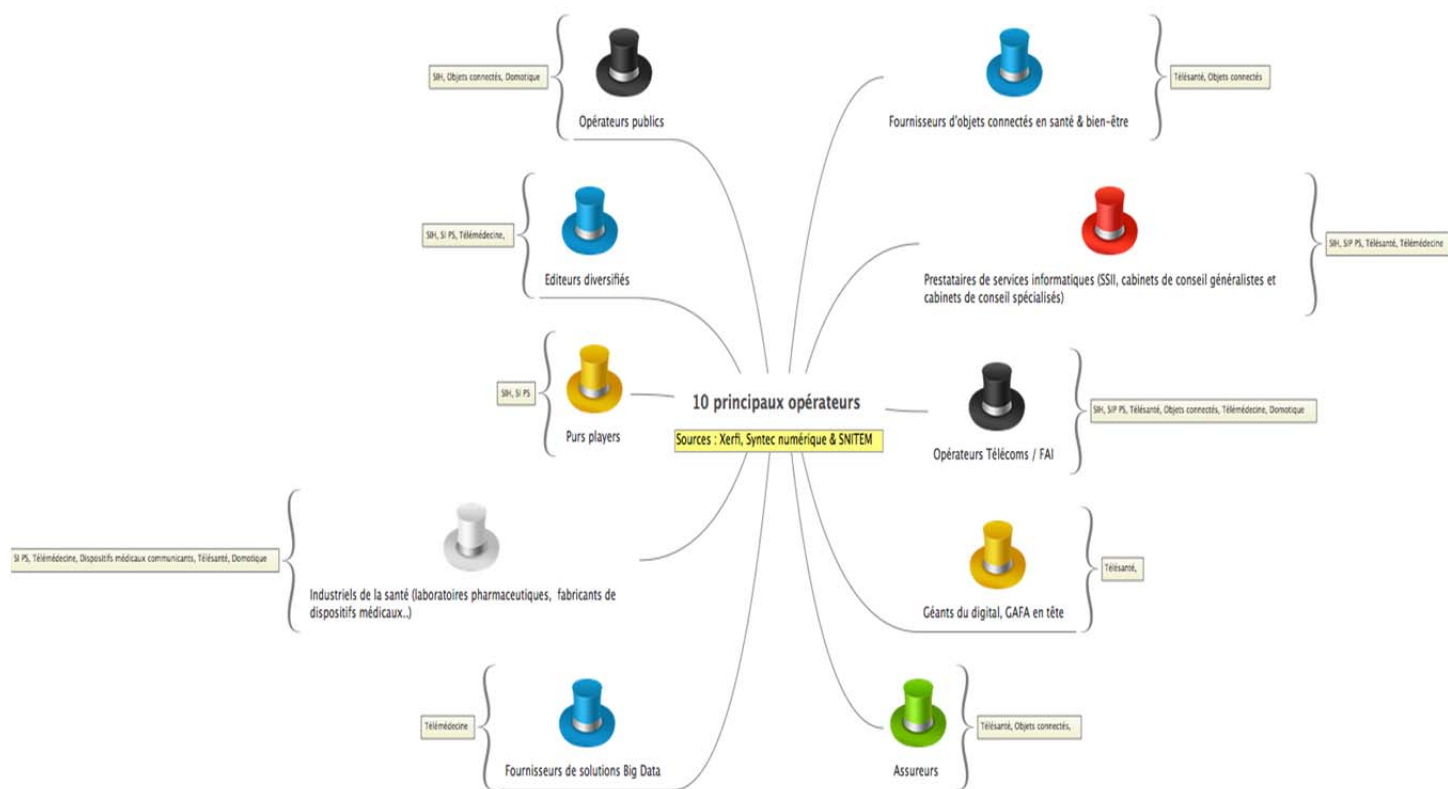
10 principaux opérateurs

Sources : Xerfi, Syntec numérique & SNITEM

SIH, Objets connectés, Domotique

Opérateurs publics

Télésanté, Objets connectés

Fournisseurs d'objets connectés en santé & bien-être

SIH, SI PS, Télémédecine,

Editeurs diversifiés

SIH, SIP PS, Télésanté, Télémédecine

Prestataires de services informatiques (SSII, cabinets de conseil généralistes et cabinets de conseil spécialisés)

SIH, SI PS

Purs players

SIH, SIP PS, Télésanté, Objets connectés, Télémédecine, Domotique

Opérateurs Télécoms / FAI

SI PS, Télémédecine, Dispositifs médicaux communicants, Télésanté, Domotique

Industriels de la santé (laboratoires pharmaceutiques, fabricants de dispositifs médicaux..)

Télésanté,

Géants du digital, GAFA en tête

Télémédecine

Fournisseurs de solutions Big Data

Télésanté, Objets connectés,

Assureurs